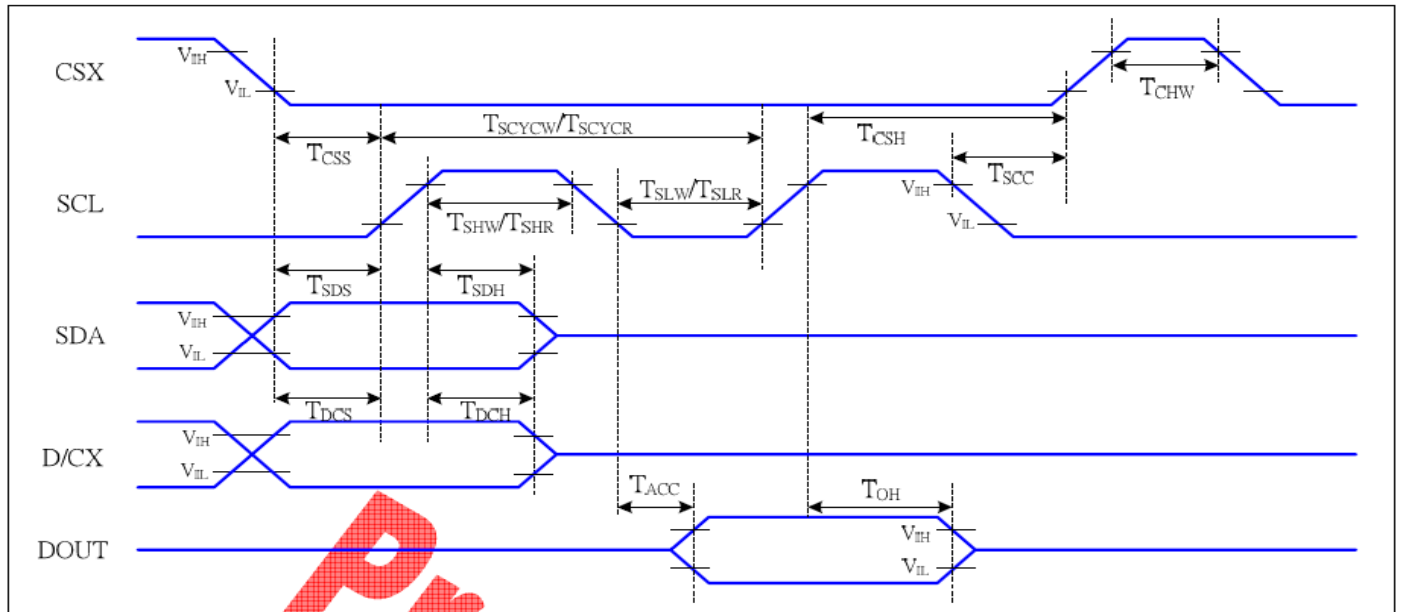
CSX
$V_{IH}$
$V_{IL}$
$T_{SCYCW}/T_{SCYCR}$
$T_{CHW}$
$T_{CSH}$
$T_{CSS}$
$T_{SCC}$
SCL
$T_{SHW}/T_{SHR}$
$T_{SLW}/T_{SLR}$
$V_{IH}$
$V_{IL}$
$T_{SDS}$
$T_{SDH}$
SDA
$V_{IH}$
$V_{IL}$
$T_{DCS}$
$T_{DCH}$
D/CX
$V_{IH}$
$V_{IL}$
$T_{ACC}$
$T_{OH}$
DOUT
$V_{IH}$
$V_{IL}$